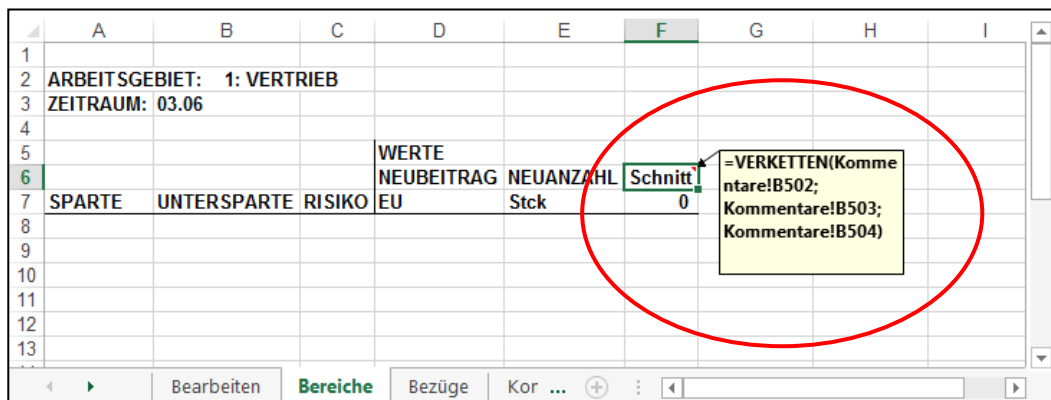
| | A | B | C | D | E | F | G | H | I |
|---|---|---|---|---|---|---|---|---|---|
| 1 | | | | | | | | | |
| 2 | ARBEITSGEBIET: | 1: VERTRIEB | | | | | | | |
| 3 | ZEITRAUM: | 03.06 | | | | | | | |
| 4 | | | | | | | | | |
| 5 | | | | WERTE | | | | | |
| 6 | | | | NEUBEITRAG | NEUANZAHL | Schnitt | | | |
| 7 | SPARTE | UNTERSPARTE | RISIKO | EU | Stck | 0 | | | |
| 8 | | | | | | | | | |
| 9 | | | | | | | | | |
| 10 | | | | | | | | | |
| 11 | | | | | | | | | |
| 12 | | | | | | | | | |
| 13 | | | | | | | | | |

=VERKETTEN(Kommentare!B502; Kommentare!B503; Kommentare!B504)

Bearbeiten | Bereiche | Bezüge | Kor ...